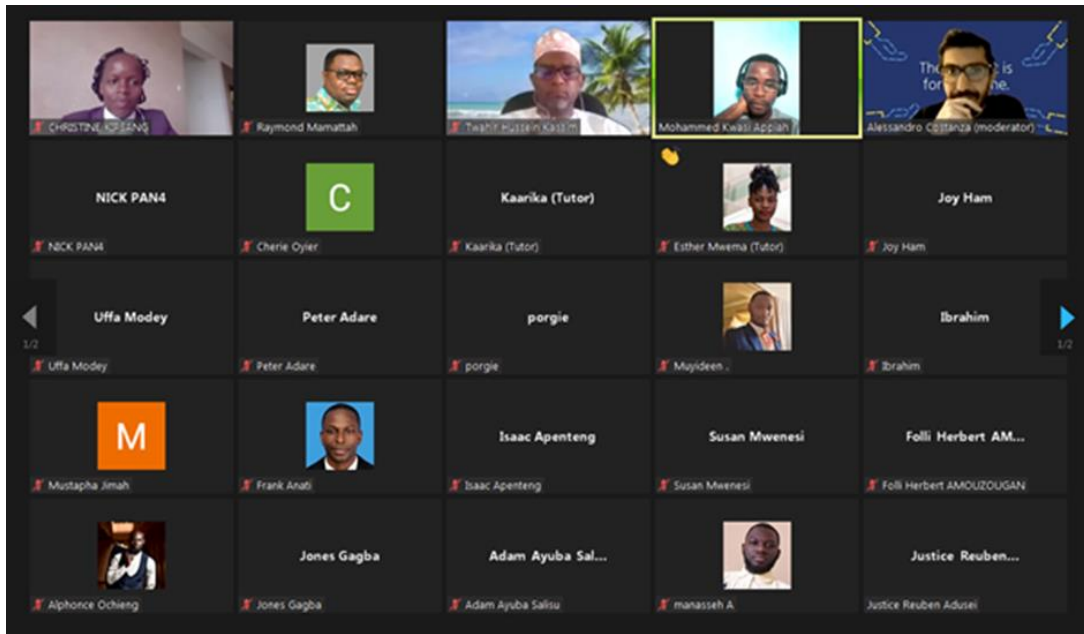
CHRISTINE K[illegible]

Raymond Mamattah

Twahir Hussein Kassim

Mohammed Kwasi Appiah

The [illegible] is for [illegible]he.

Alessandro Cottanza (moderator)

NICK PAN4

NICK PAN4

C

Cherie Oyier

Kaarika (Tutor)

Kaarika (Tutor)

Esther Mwema (Tutor)

Joy Ham

Joy Ham

1/2

Uffa Modey

Uffa Modey

Peter Adare

Peter Adare

porgie

porgie

Muyideen .

Ibrahim

Ibrahim

1/2

M

Mustapha Jimah

Frank Anati

Isaac Apenteng

Isaac Apenteng

Susan Mwenesi

Susan Mwenesi

Folli Herbert AM...

Folli Herbert AMOUZOUGAN

Alphonce Ochieng

Jones Gagba

Jones Gagba

Adam Ayuba Sal...

Adam Ayuba Salisu

manasseh A

Justice Reuben...

Justice Reuben Adusei